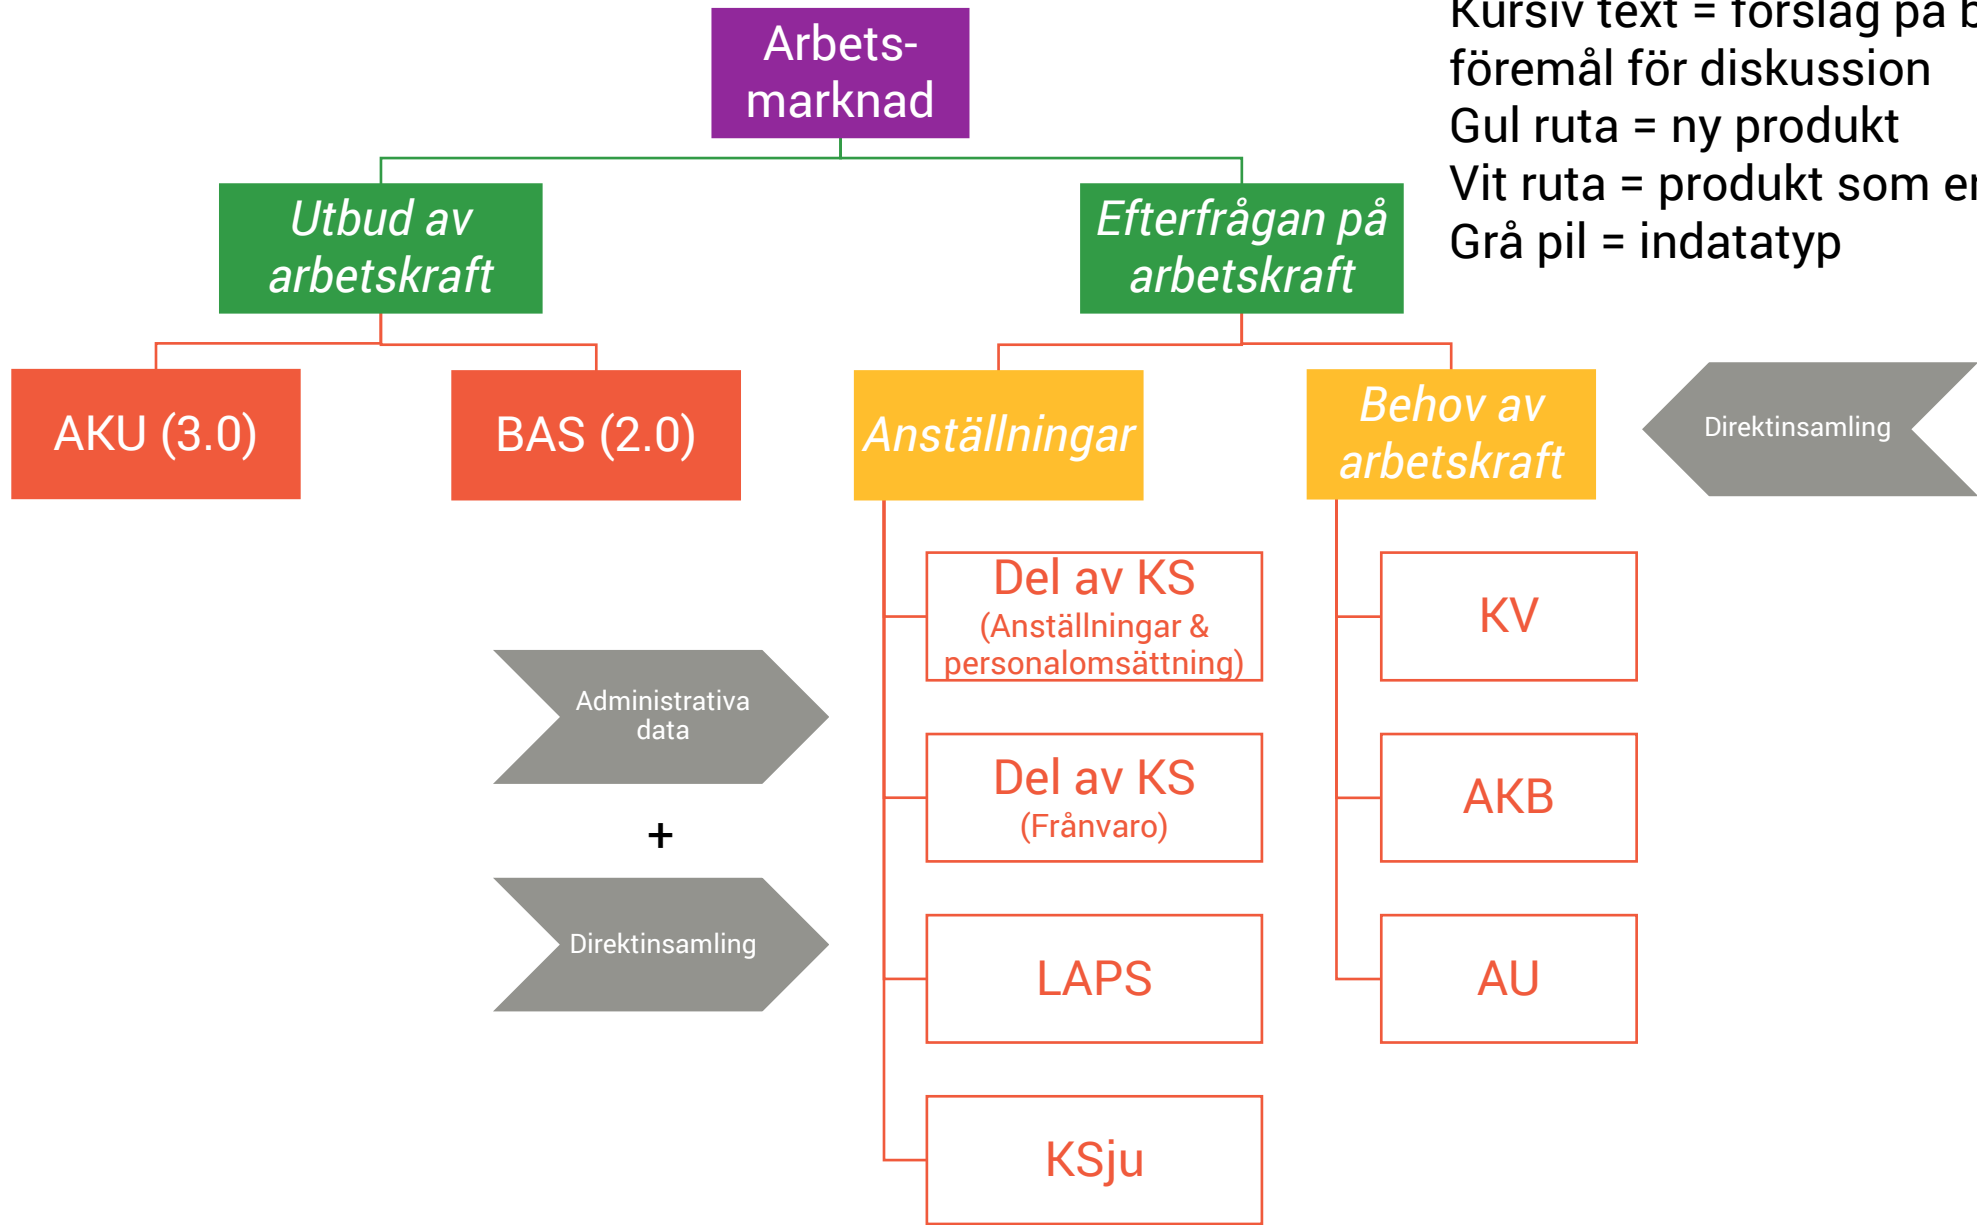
Arbetsmarknad

Kursiv text = förslag på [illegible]
föremål för diskussion
Gul ruta = ny produkt
Vit ruta = produkt som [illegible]
Grå pil = indatatyp

Utbud av arbetskraft

Efterfrågan på arbetskraft

AKU (3.0)

BAS (2.0)

Anställningar

Behov av arbetskraft

Direktinsamling

Del av KS (Anställningar & personalomsättning)

KV

Administrativa data

+

Direktinsamling

Del av KS (Frånvaro)

AKB

LAPS

AU

KSju